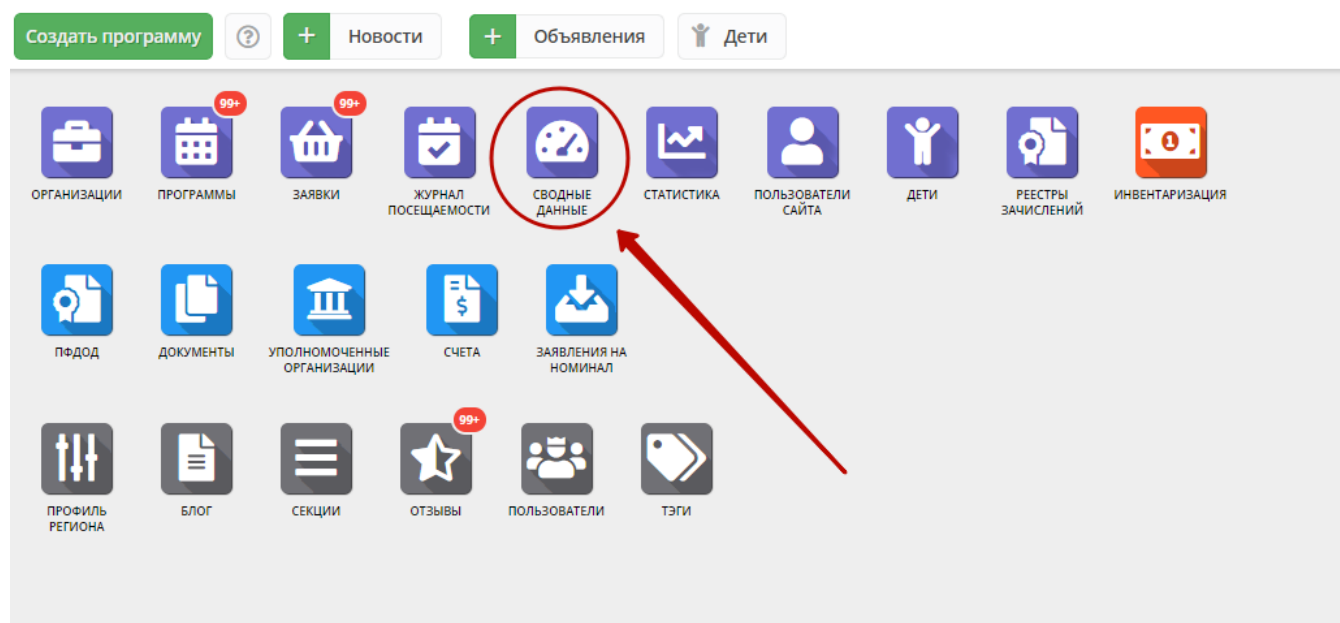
Создать программу
?
+ Новости
+ Объявления
Дети

ОРГАНИЗАЦИИ
99+
ПРОГРАММЫ
99+
ЗАЯВКИ
ЖУРНАЛ ПОСЕЩАЕМОСТИ
СВОДНЫЕ ДАННЫЕ
СТАТИСТИКА
ПОЛЬЗОВАТЕЛИ САЙТА
ДЕТИ
РЕЕСТРЫ ЗАЧИСЛЕНИЙ
1
ИНВЕНТАРИЗАЦИЯ

ПФДОД
ДОКУМЕНТЫ
УПОЛНОМОЧЕННЫЕ ОРГАНИЗАЦИИ
$
СЧЕТА
ЗАЯВЛЕНИЯ НА НОМИНАЛ

ПРОФИЛЬ РЕГИОНА
БЛОГ
СЕКЦИИ
99+
ОТЗЫВЫ
ПОЛЬЗОВАТЕЛИ
ТЭГИ